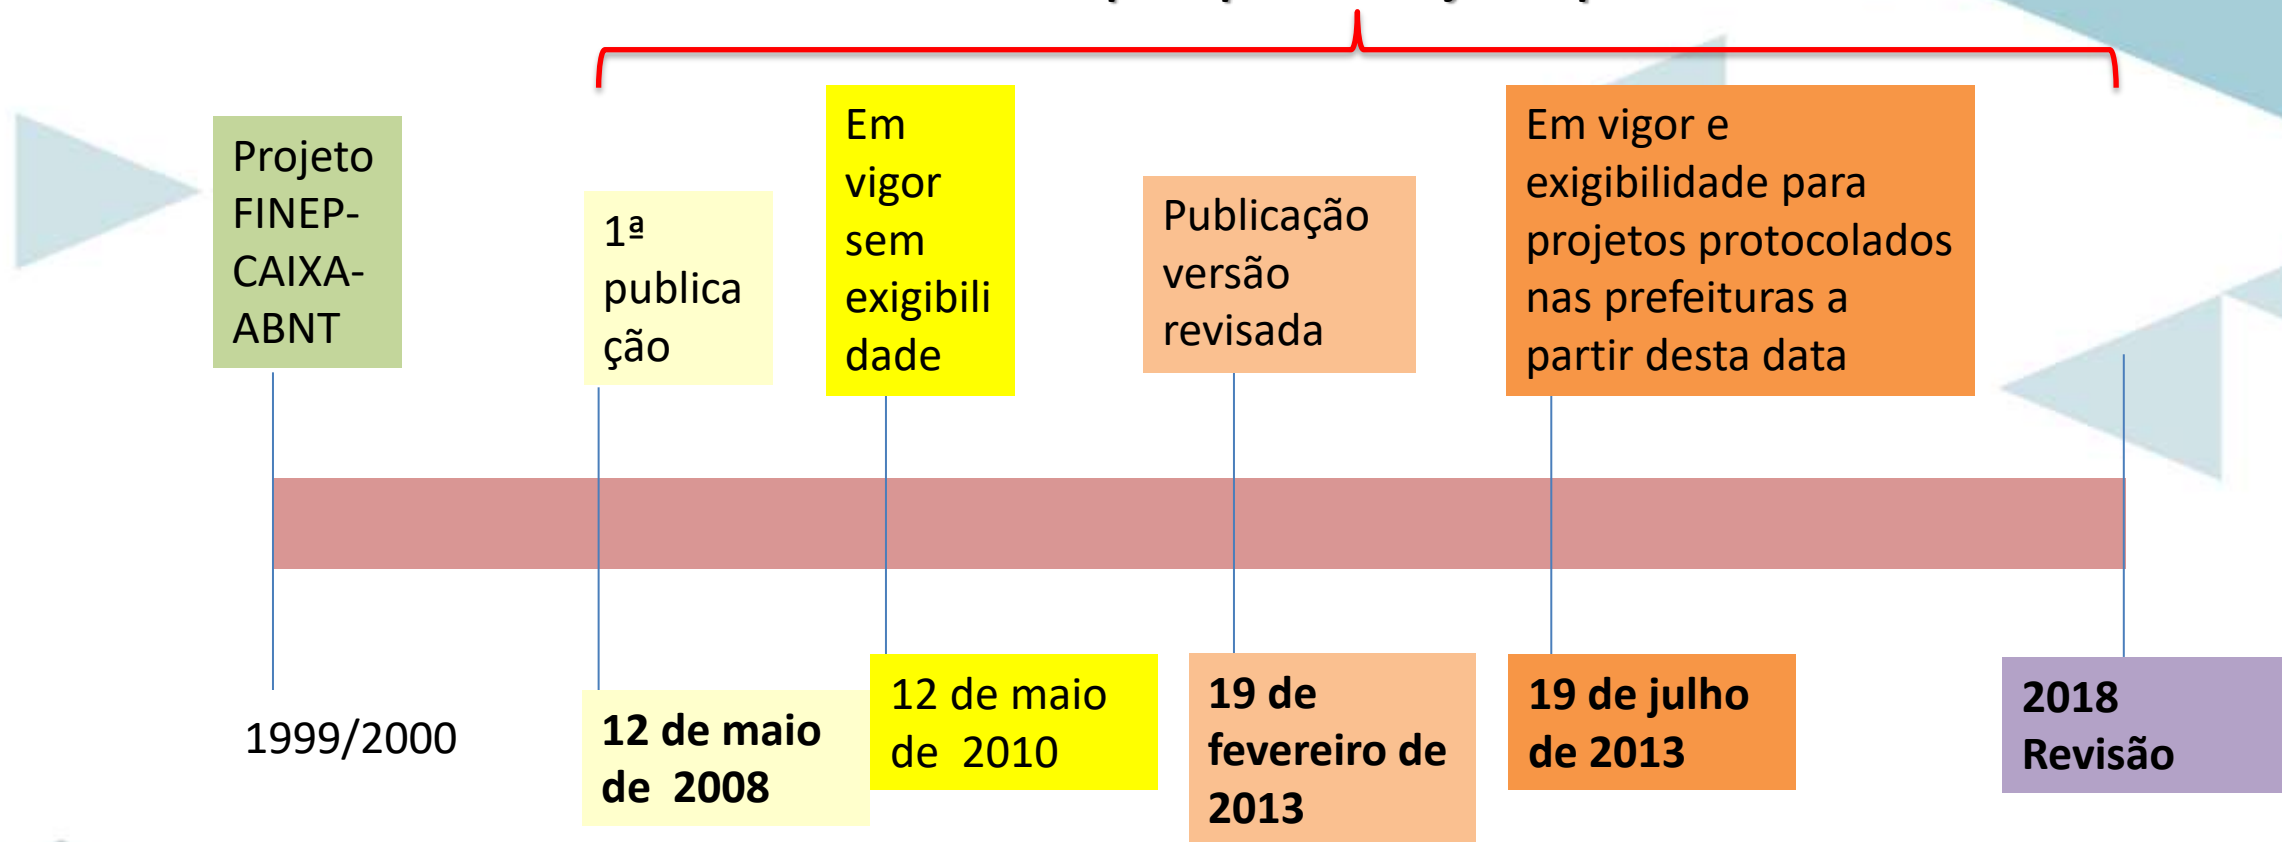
Projeto FINEP-CAIXA-ABNT

1ª publicação

Em vigor sem exigibilidade

Publicação versão revisada

Em vigor e exigibilidade para projetos protocolados nas prefeituras a partir desta data

1999/2000

12 de maio de 2008

12 de maio de 2010

19 de fevereiro de 2013

19 de julho de 2013

2018 Revisão